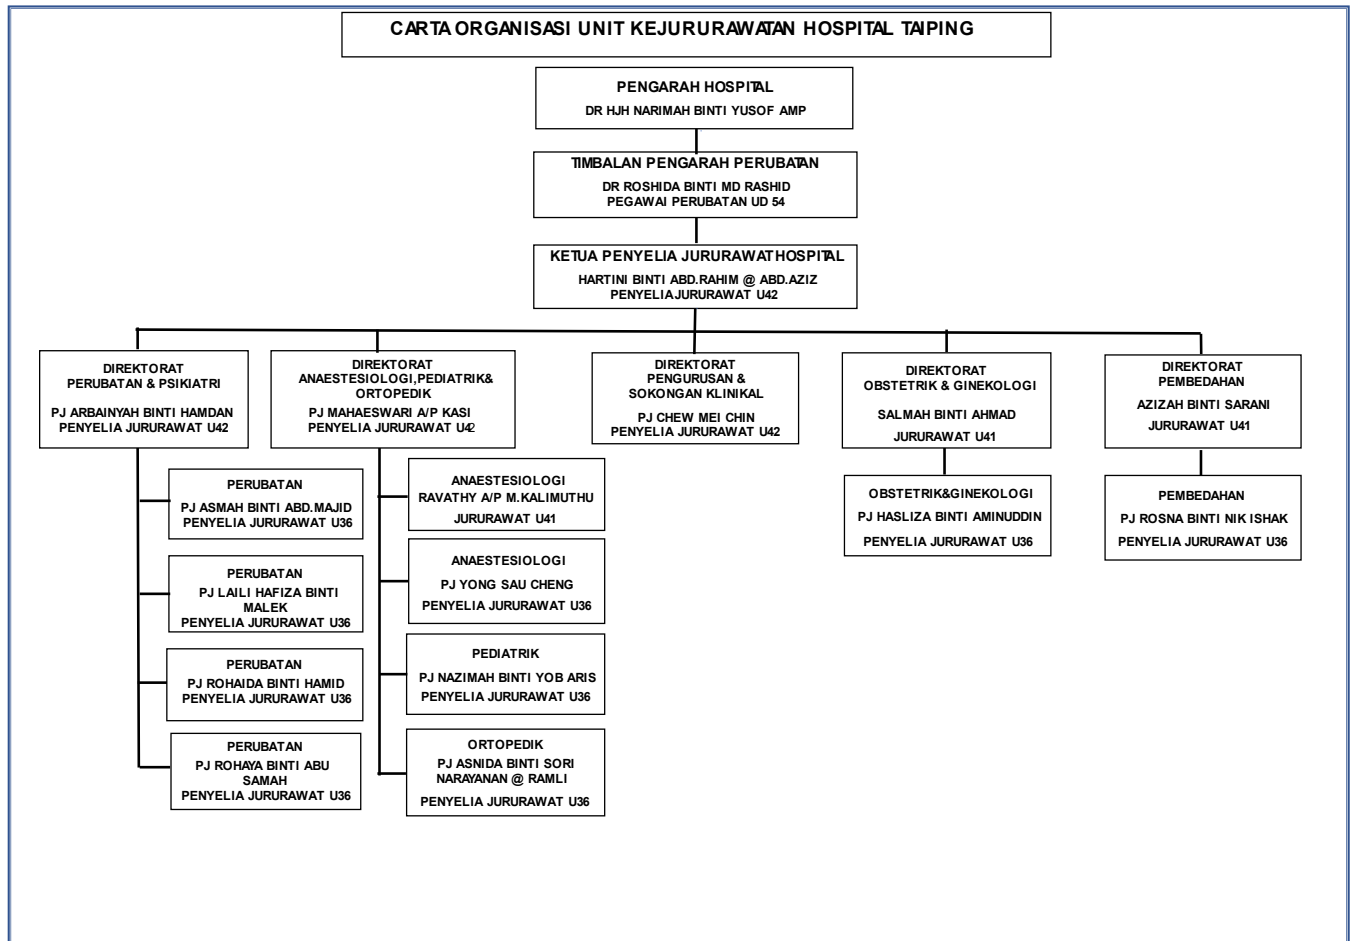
CARTA ORGANISASI UNIT KEJURURAWATAN HOSPITAL TAIPING

PENGARAH HOSPITAL
DR HJH NARIMAH BINTI YUSOF AMP

TIMBALAN PENGARAH PERUBATAN
DR ROSHIDA BINTI MD RASHID
PEGAWAI PERUBATAN UD 54

KETUA PENYELIA JURURAWATHOSPITAL
HARTINI BINTI ABD.RAHIM @ ABD.AZIZ
PENYELIAJURURAWAT U42

DIREKTORAT
PERUBATAN & PSIKIATRI
PJ ARBAINYAH BINTI HAMDAN
PENYELIA JURURAWAT U42

PERUBATAN
PJ ASMAH BINTI ABD.MAJID
PENYELIA JURURAWAT U36

PERUBATAN
PJ LAILI HAFIZA BINTI MALEK
PENYELIA JURURAWAT U36

PERUBATAN
PJ ROHAIDA BINTI HAMID
PENYELIA JURURAWAT U36

PERUBATAN
PJ ROHAYA BINTI ABU SAMAH
PENYELIA JURURAWAT U36

DIREKTORAT
ANAESTESIOLOGI,PEDIATRIK& ORTOPEDIK
PJ MAHAESWARI A/P KASI
PENYELIA JURURAWAT U42

ANAESTESIOLOGI
RAVATHY A/P M.KALIMUTHU
JURURAWAT U41

ANAESTESIOLOGI
PJ YONG SAU CHENG
PENYELIA JURURAWAT U36

PEDIATRIK
PJ NAZIMAH BINTI YOB ARIS
PENYELIA JURURAWAT U36

ORTOPEDIK
PJ ASNIDA BINTI SORI NARAYANAN @ RAMLI
PENYELIA JURURAWAT U36

DIREKTORAT
PENGURUSAN & SOKONGAN KLINIKAL
PJ CHEW MEI CHIN
PENYELIA JURURAWAT U42

DIREKTORAT
OBSTETRIK & GINEKOLOGI
SALMAH BINTI AHMAD
JURURAWAT U41

OBSTETRIK&GINEKOLOGI
PJ HASLIZA BINTI AMINUDDIN
PENYELIA JURURAWAT U36

DIREKTORAT
PEMBEDAHAN
AZIZAH BINTI SARANI
JURURAWAT U41

PEMBEDAHAN
PJ ROSNA BINTI NIK ISHAK
PENYELIA JURURAWAT U36